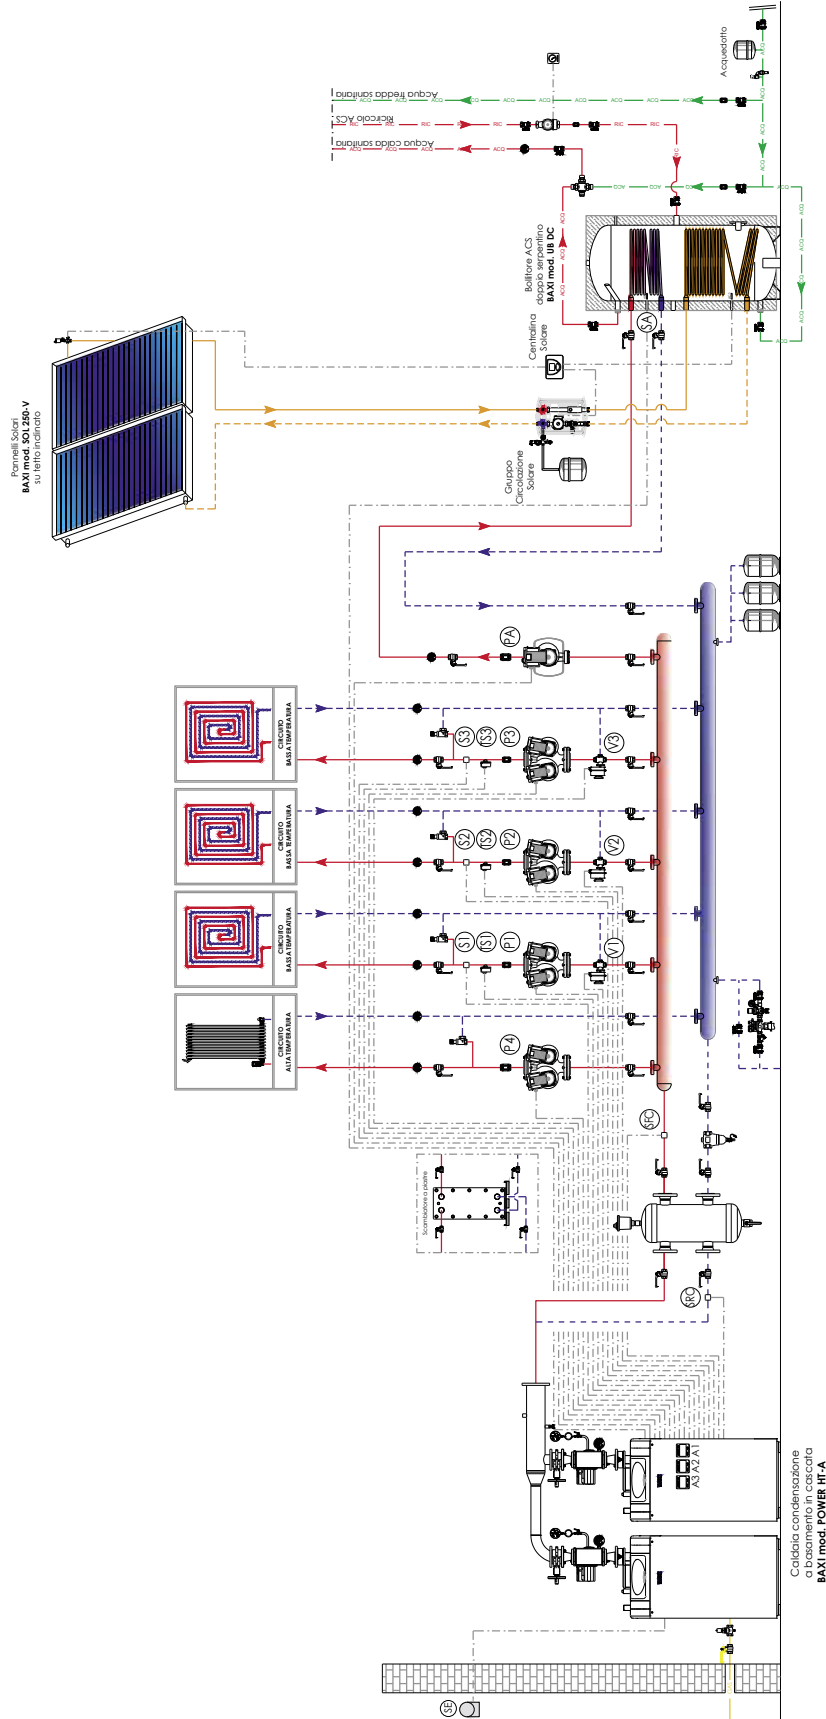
Acquedotto

Acqua fredda sanitaria

Ricircolo ACS

Acqua calda sanitaria

ACQ

RIC

Bollitore ACS
doppio serpentino
BAXI mod. UB DC

Centralina
Solare

SA

Pannelli Solari
BAXI mod. SOL 250-V
su tetto inclinato

Gruppo
Circolazione
Solare

PA

S3
IS3
P3
V3

S2
IS2
P2
V2

S1
IS1
P1
V1

P4

CIRCUITO
BASSA TEMPERATURA

CIRCUITO
BASSA TEMPERATURA

CIRCUITO
BASSA TEMPERATURA

CIRCUITO
ALTA TEMPERATURA

SFC

Scambiatore a piastre

SRC

A3 A2 A1

Caldaia condensazione
a basamento in cascata
BAXI mod. POWER HT-A

SE